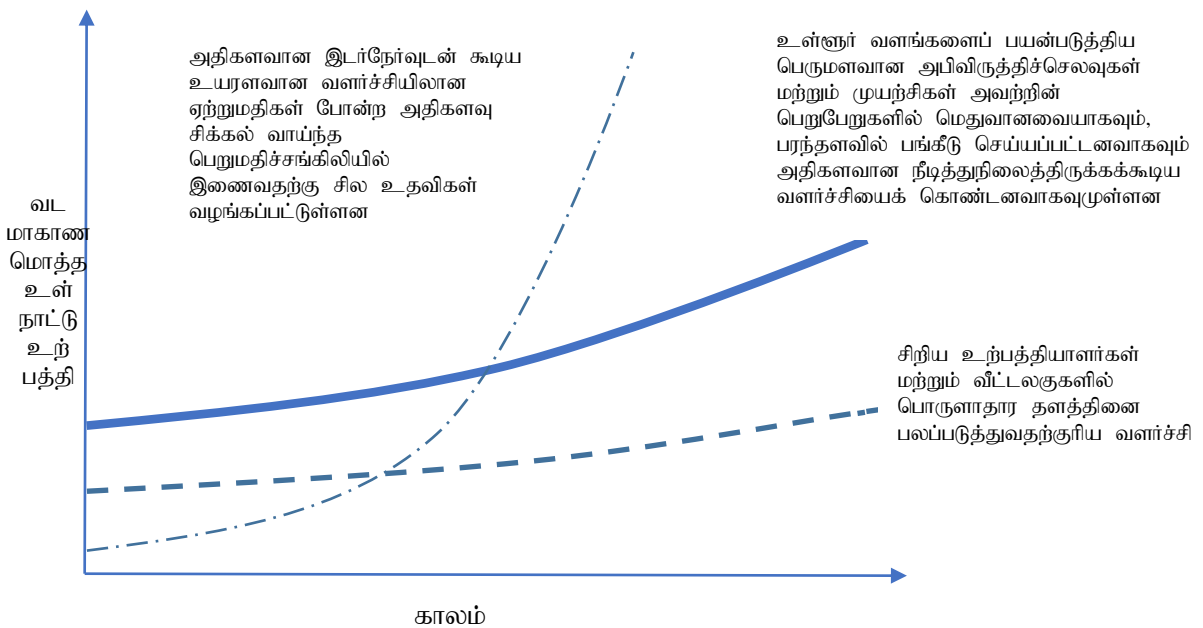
அதிகளவான இடர்நேர்வுடன் கூடிய உயரளவான வளர்ச்சியிலான ஏற்றுமதிகள் போன்ற அதிகளவு சிக்கல் வாய்ந்த பெறுமதிச்சங்கிலியில் இணைவதற்கு சில உதவிகள் வழங்கப்பட்டுள்ளன

உள்ளூர் வளங்களைப் பயன்படுத்திய பெருமளவான அபிவிருத்திச்செலவுகள் மற்றும் முயற்சிகள் அவற்றின் பெறுபேறுகளில் மெதுவானவையாகவும், பரந்தளவில் பங்கீடு செய்யப்பட்டனவாகவும் அதிகளவான நீடித்துநிலைத்திருக்கக்கூடிய வளர்ச்சியைக் கொண்டனவாகவுமுள்ளன

வட மாகாண மொத்த உள் நாட்டு உற் பத்தி

சிறிய உற்பத்தியாளர்கள் மற்றும் வீட்டலகுகளில் பொருளாதார தளத்தினை பலப்படுத்துவதற்குரிய வளர்ச்சி

காலம்